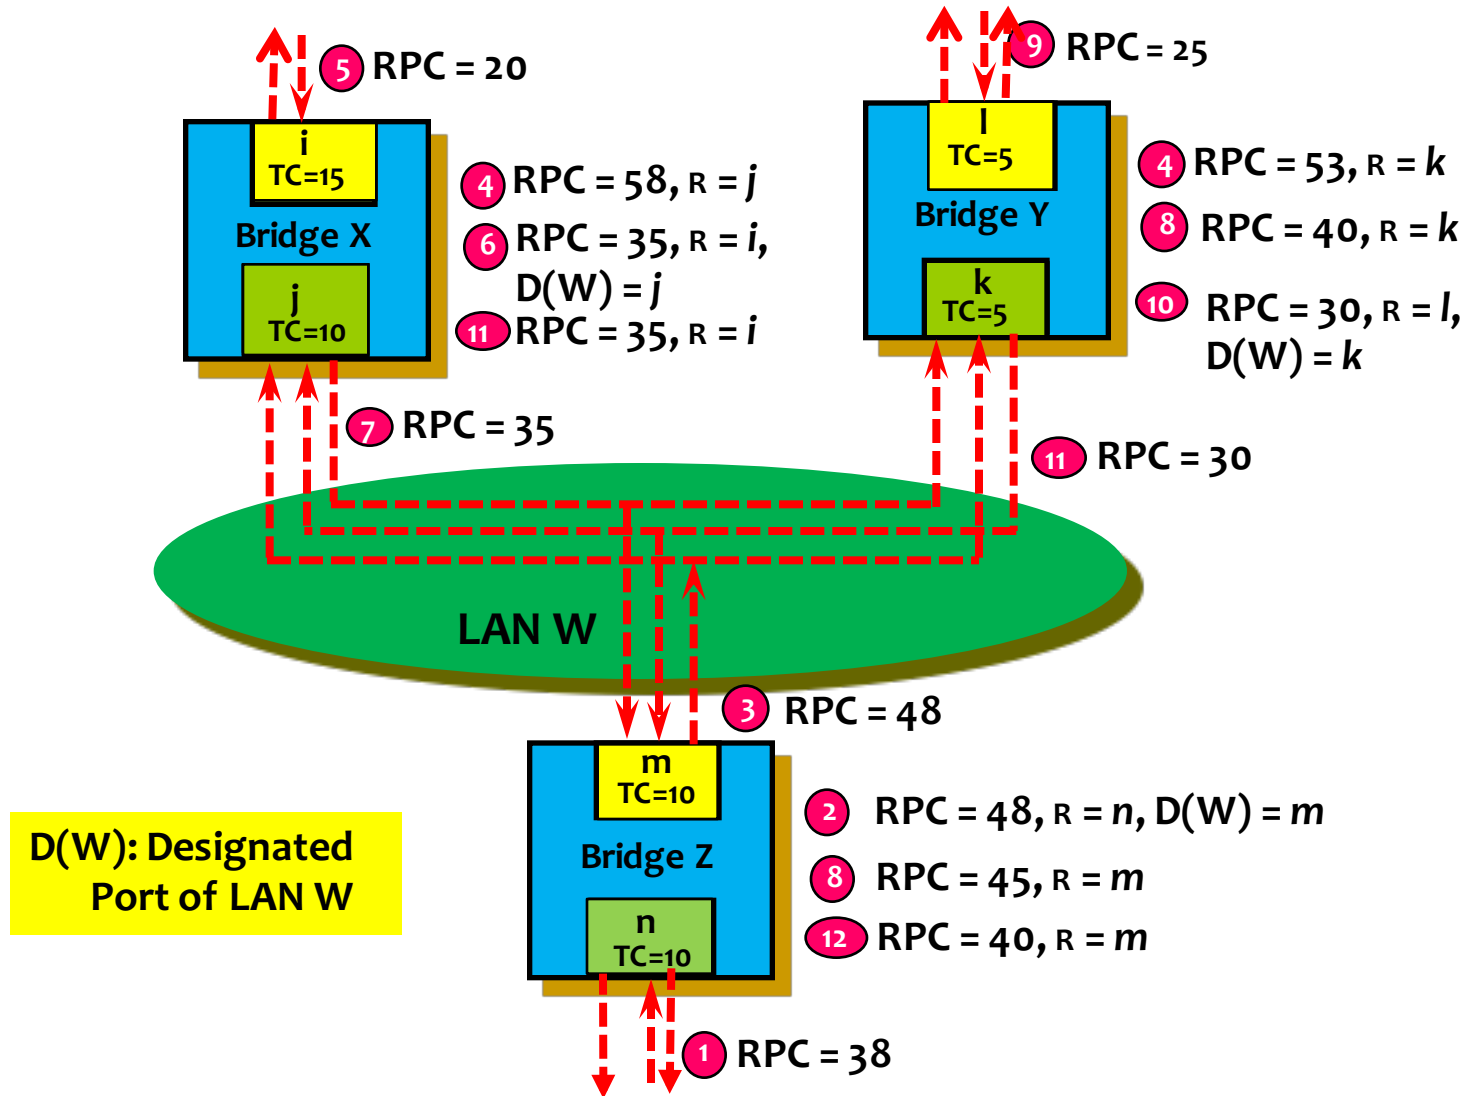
5 RPC = 20

i
TC=15

Bridge X

j
TC=10

4 RPC = 58, R = j

6 RPC = 35, R = i, D(W) = j

11 RPC = 35, R = i

9 RPC = 25

l
TC=5

Bridge Y

k
TC=5

4 RPC = 53, R = k

8 RPC = 40, R = k

10 RPC = 30, R = l, D(W) = k

7 RPC = 35

11 RPC = 30

LAN W

3 RPC = 48

m
TC=10

Bridge Z

n
TC=10

2 RPC = 48, R = n, D(W) = m

8 RPC = 45, R = m

12 RPC = 40, R = m

D(W): Designated Port of LAN W

1 RPC = 38